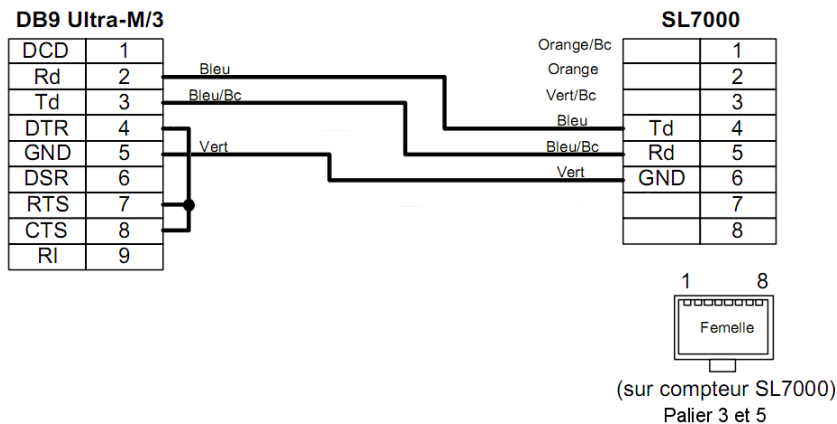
DB9 Ultra-M/3

| | |
|---|---|
| DCD | 1 |
| Rd | 2 |
| Td | 3 |
| DTR | 4 |
| GND | 5 |
| DSR | 6 |
| RTS | 7 |
| CTS | 8 |
| RI | 9 |

Bleu
Bleu/Bc
Vert

SL7000

Orange/Bc
Orange
Vert/Bc
Bleu
Bleu/Bc
Vert

| | |
|---|---|
| | 1 |
| | 2 |
| | 3 |
| Td | 4 |
| Rd | 5 |
| GND | 6 |
| | 7 |
| | 8 |

1 8
Femelle
(sur compteur SL7000)
Palier 3 et 5